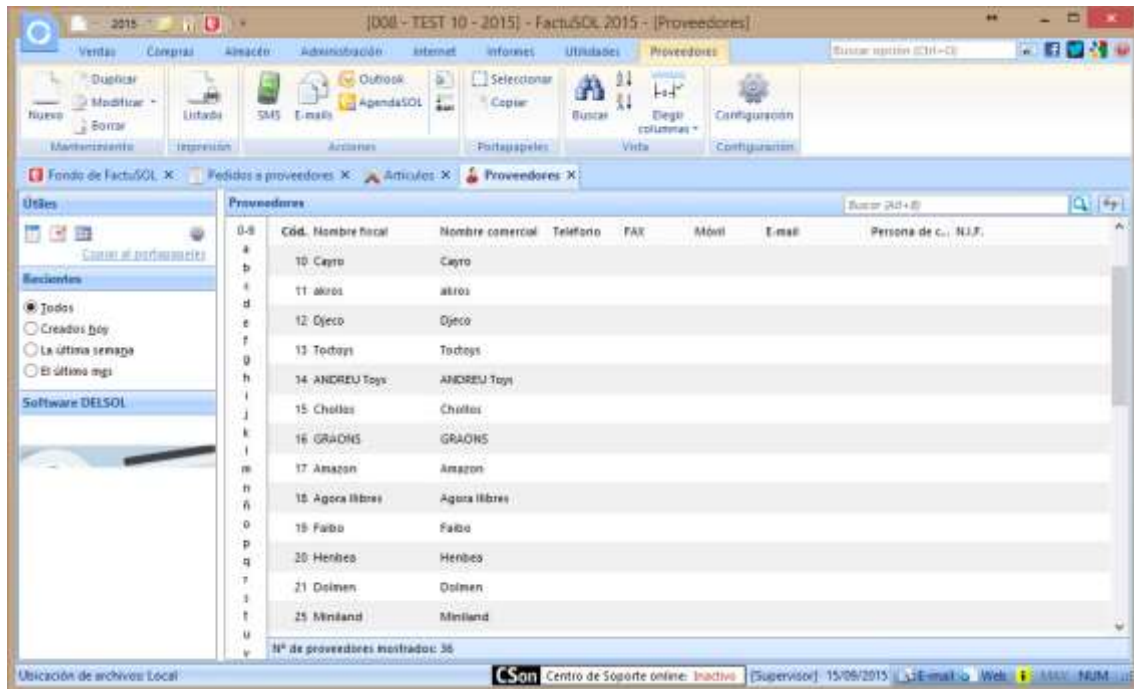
2015

[008 - TEST 10 - 2015] - FactuSOL 2015 - [Proveedores]

Ventas Compras Almacén Administración Internet Informes Utilidades Proveedores

Buscar opción (Ctrl+O)

Duplicar
Modificar
Nuevo
Borrar
Mantenimiento

Listado
Impresión

SMS E-mails
Outlook
AgendaSOL
Acciones

Seleccionar
Copiar
Portapapeles

Buscar
Elegir columnas
Vista

Configuración
Configuración

Fondo de FactuSOL × Pedidos a proveedores × Artículos × Proveedores ×

Útiles

Copiar al portapapeles

Recientes

Todos
Creados hoy
La última semana
El último mes

Software DELSOL

Proveedores

Buscar (Alt+B)

| Cód. | Nombre fiscal | Nombre comercial | Teléfono | FAX | Móvil | E-mail | Persona de c... | N.I.F. |
|---|---|---|---|---|---|---|---|---|
| 10 | Cayro | Cayro | | | | | | |
| 11 | akros | akros | | | | | | |
| 12 | Djeco | Djeco | | | | | | |
| 13 | Tachtoys | Tachtoys | | | | | | |
| 14 | ANDREU Toys | ANDREU Toys | | | | | | |
| 15 | Chollos | Chollos | | | | | | |
| 16 | GRAONS | GRAONS | | | | | | |
| 17 | Amazon | Amazon | | | | | | |
| 18 | Agora llibres | Agora llibres | | | | | | |
| 19 | Faibo | Faibo | | | | | | |
| 20 | Henbea | Henbea | | | | | | |
| 21 | Dolmen | Dolmen | | | | | | |
| 25 | Miniland | Miniland | | | | | | |

0-9 a b c d e f g h i j k l m n ñ o p q r s t u v

Nº de proveedores mostrados: 36

Ubicación de archivos: Local

CSon Centro de Soporte online: Inactivo [Supervisor] 15/09/2015 E-mail Web MAY NUM